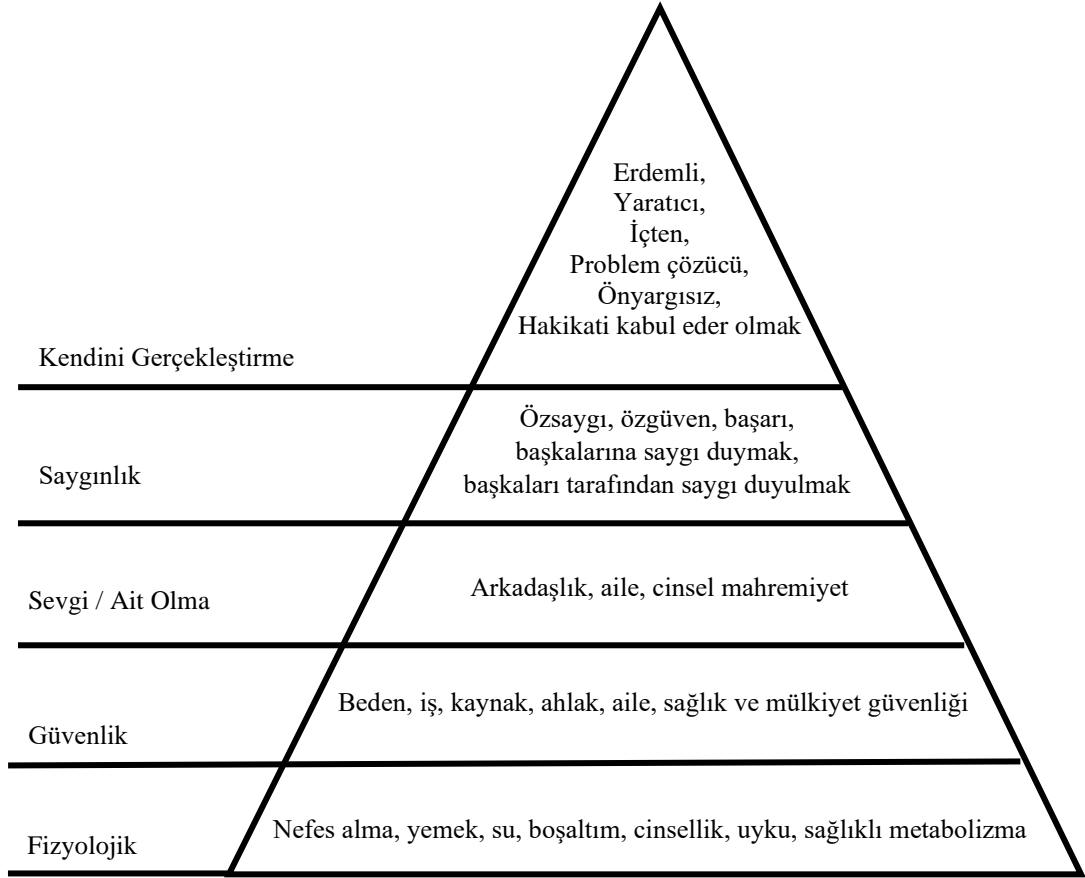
Erdemli,
Yaratıcı,
İçten,
Problem çözücü,
Önyargısız,
Hakikati kabul eder olmak

Kendini Gerçekleştirme

Özsaygı, özgüven, başarı,
başkalarına saygı duymak,
başkaları tarafından saygı duyulmak

Saygınlık

Arkadaşlık, aile, cinsel mahremiyet

Sevgi / Ait Olma

Beden, iş, kaynak, ahlak, aile, sağlık ve mülkiyet güvenliği

Güvenlik

Nefes alma, yemek, su, boşaltım, cinsellik, uyku, sağlıklı metabolizma

Fizyolojik